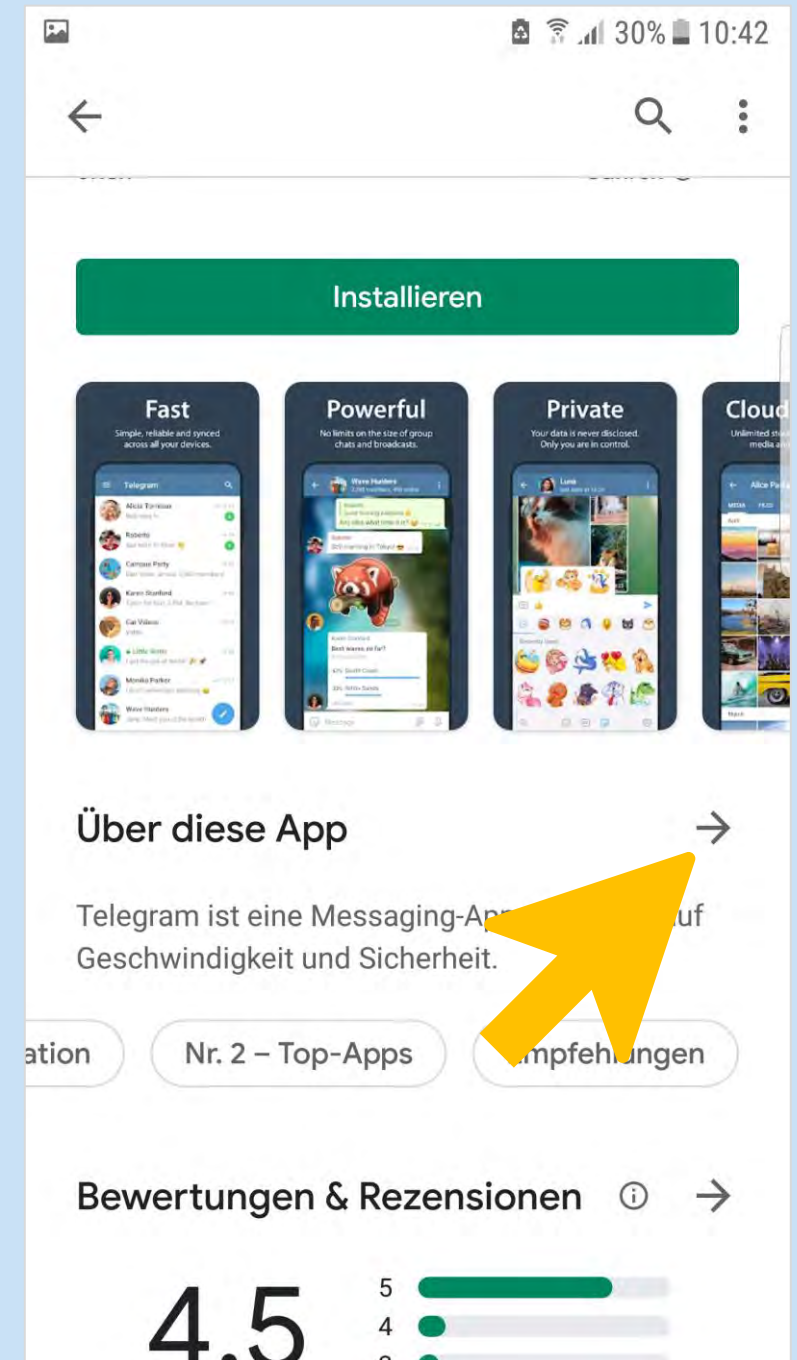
30% 10:42

Installieren

Fast
Simple, reliable and synced across all your devices.

Powerful
No limits on the size of group chats and broadcasts.

Private
Your data is never disclosed. Only you are in control.

Cloud

Über diese App

Telegram ist eine Messaging-App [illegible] uf Geschwindigkeit und Sicherheit.

ation
Nr. 2 – Top-Apps
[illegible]mpfeh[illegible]ngen

Bewertungen & Rezensionen

4.5
5
4